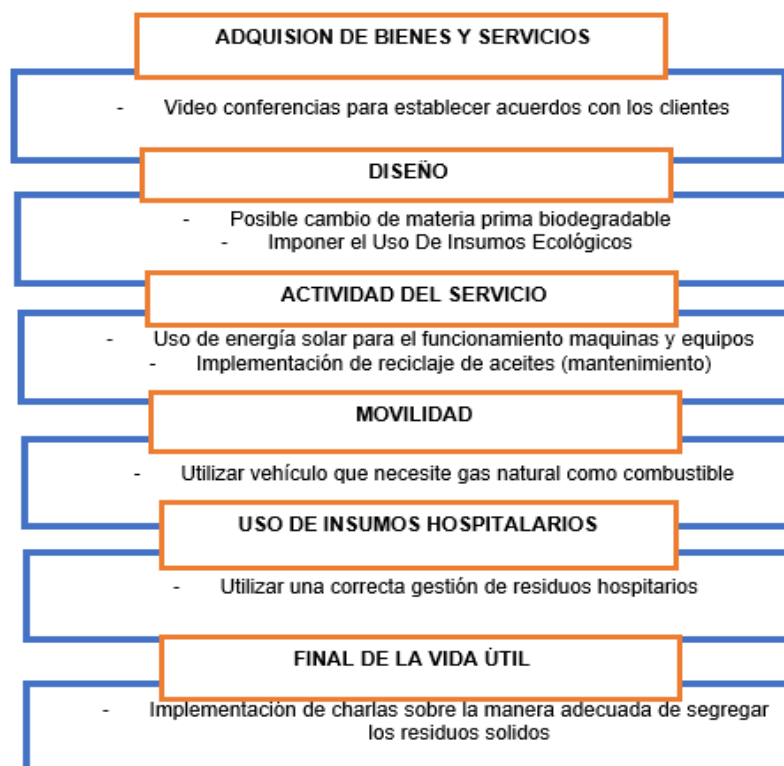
ADQUISION DE BIENES Y SERVICIOS

- Video conferencias para establecer acuerdos con los clientes

DISEÑO

- Posible cambio de materia prima biodegradable
- Imponer el Uso De Insumos Ecológicos

ACTIVIDAD DEL SERVICIO

- Uso de energía solar para el funcionamiento maquinas y equipos
- Implementación de reciclaje de aceites (mantenimiento)

MOVILIDAD

- Utilizar vehículo que necesite gas natural como combustible

USO DE INSUMOS HOSPITALARIOS

- Utilizar una correcta gestión de residuos hospitarios

FINAL DE LA VIDA ÚTIL

- Implementación de charlas sobre la manera adecuada de segregar los residuos solidos